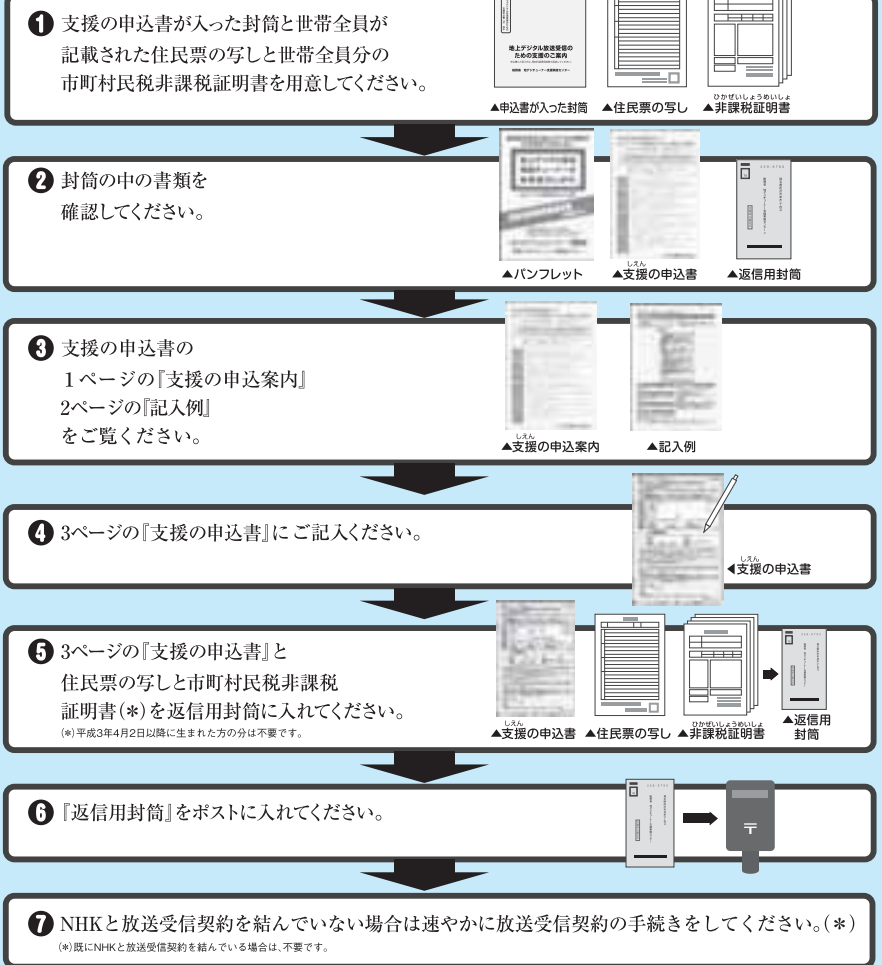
❶ 支援の申込書が入った封筒と世帯全員が記載された住民票の写しと世帯全員分の市町村民税非課税証明書を用意してください。

地上デジタル放送受信のための支援のご案内

▲申込書が入った封筒　▲住民票の写し　▲非課税証明書（ひかぜいしょうめいしょ）

❷ 封筒の中の書類を確認してください。

▲パンフレット　▲支援（しえん）の申込書　▲返信用封筒

❸ 支援の申込書の
1ページの『支援の申込案内』
2ページの『記入例』
をご覧ください。

▲支援（しえん）の申込案内　▲記入例

❹ 3ページの『支援の申込書』にご記入ください。

◀支援（しえん）の申込書

❺ 3ページの『支援の申込書』と住民票の写しと市町村民税非課税証明書(*)を返信用封筒に入れてください。
(*)平成3年4月2日以降に生まれた方の分は不要です。

▲支援（しえん）の申込書　▲住民票の写し　▲非課税証明書（ひかぜいしょうめいしょ）　▲返信用封筒

❻『返信用封筒』をポストに入れてください。

〒

❼ NHKと放送受信契約を結んでいない場合は速やかに放送受信契約の手続きをしてください。(*)
(*)既にNHKと放送受信契約を結んでいる場合は、不要です。